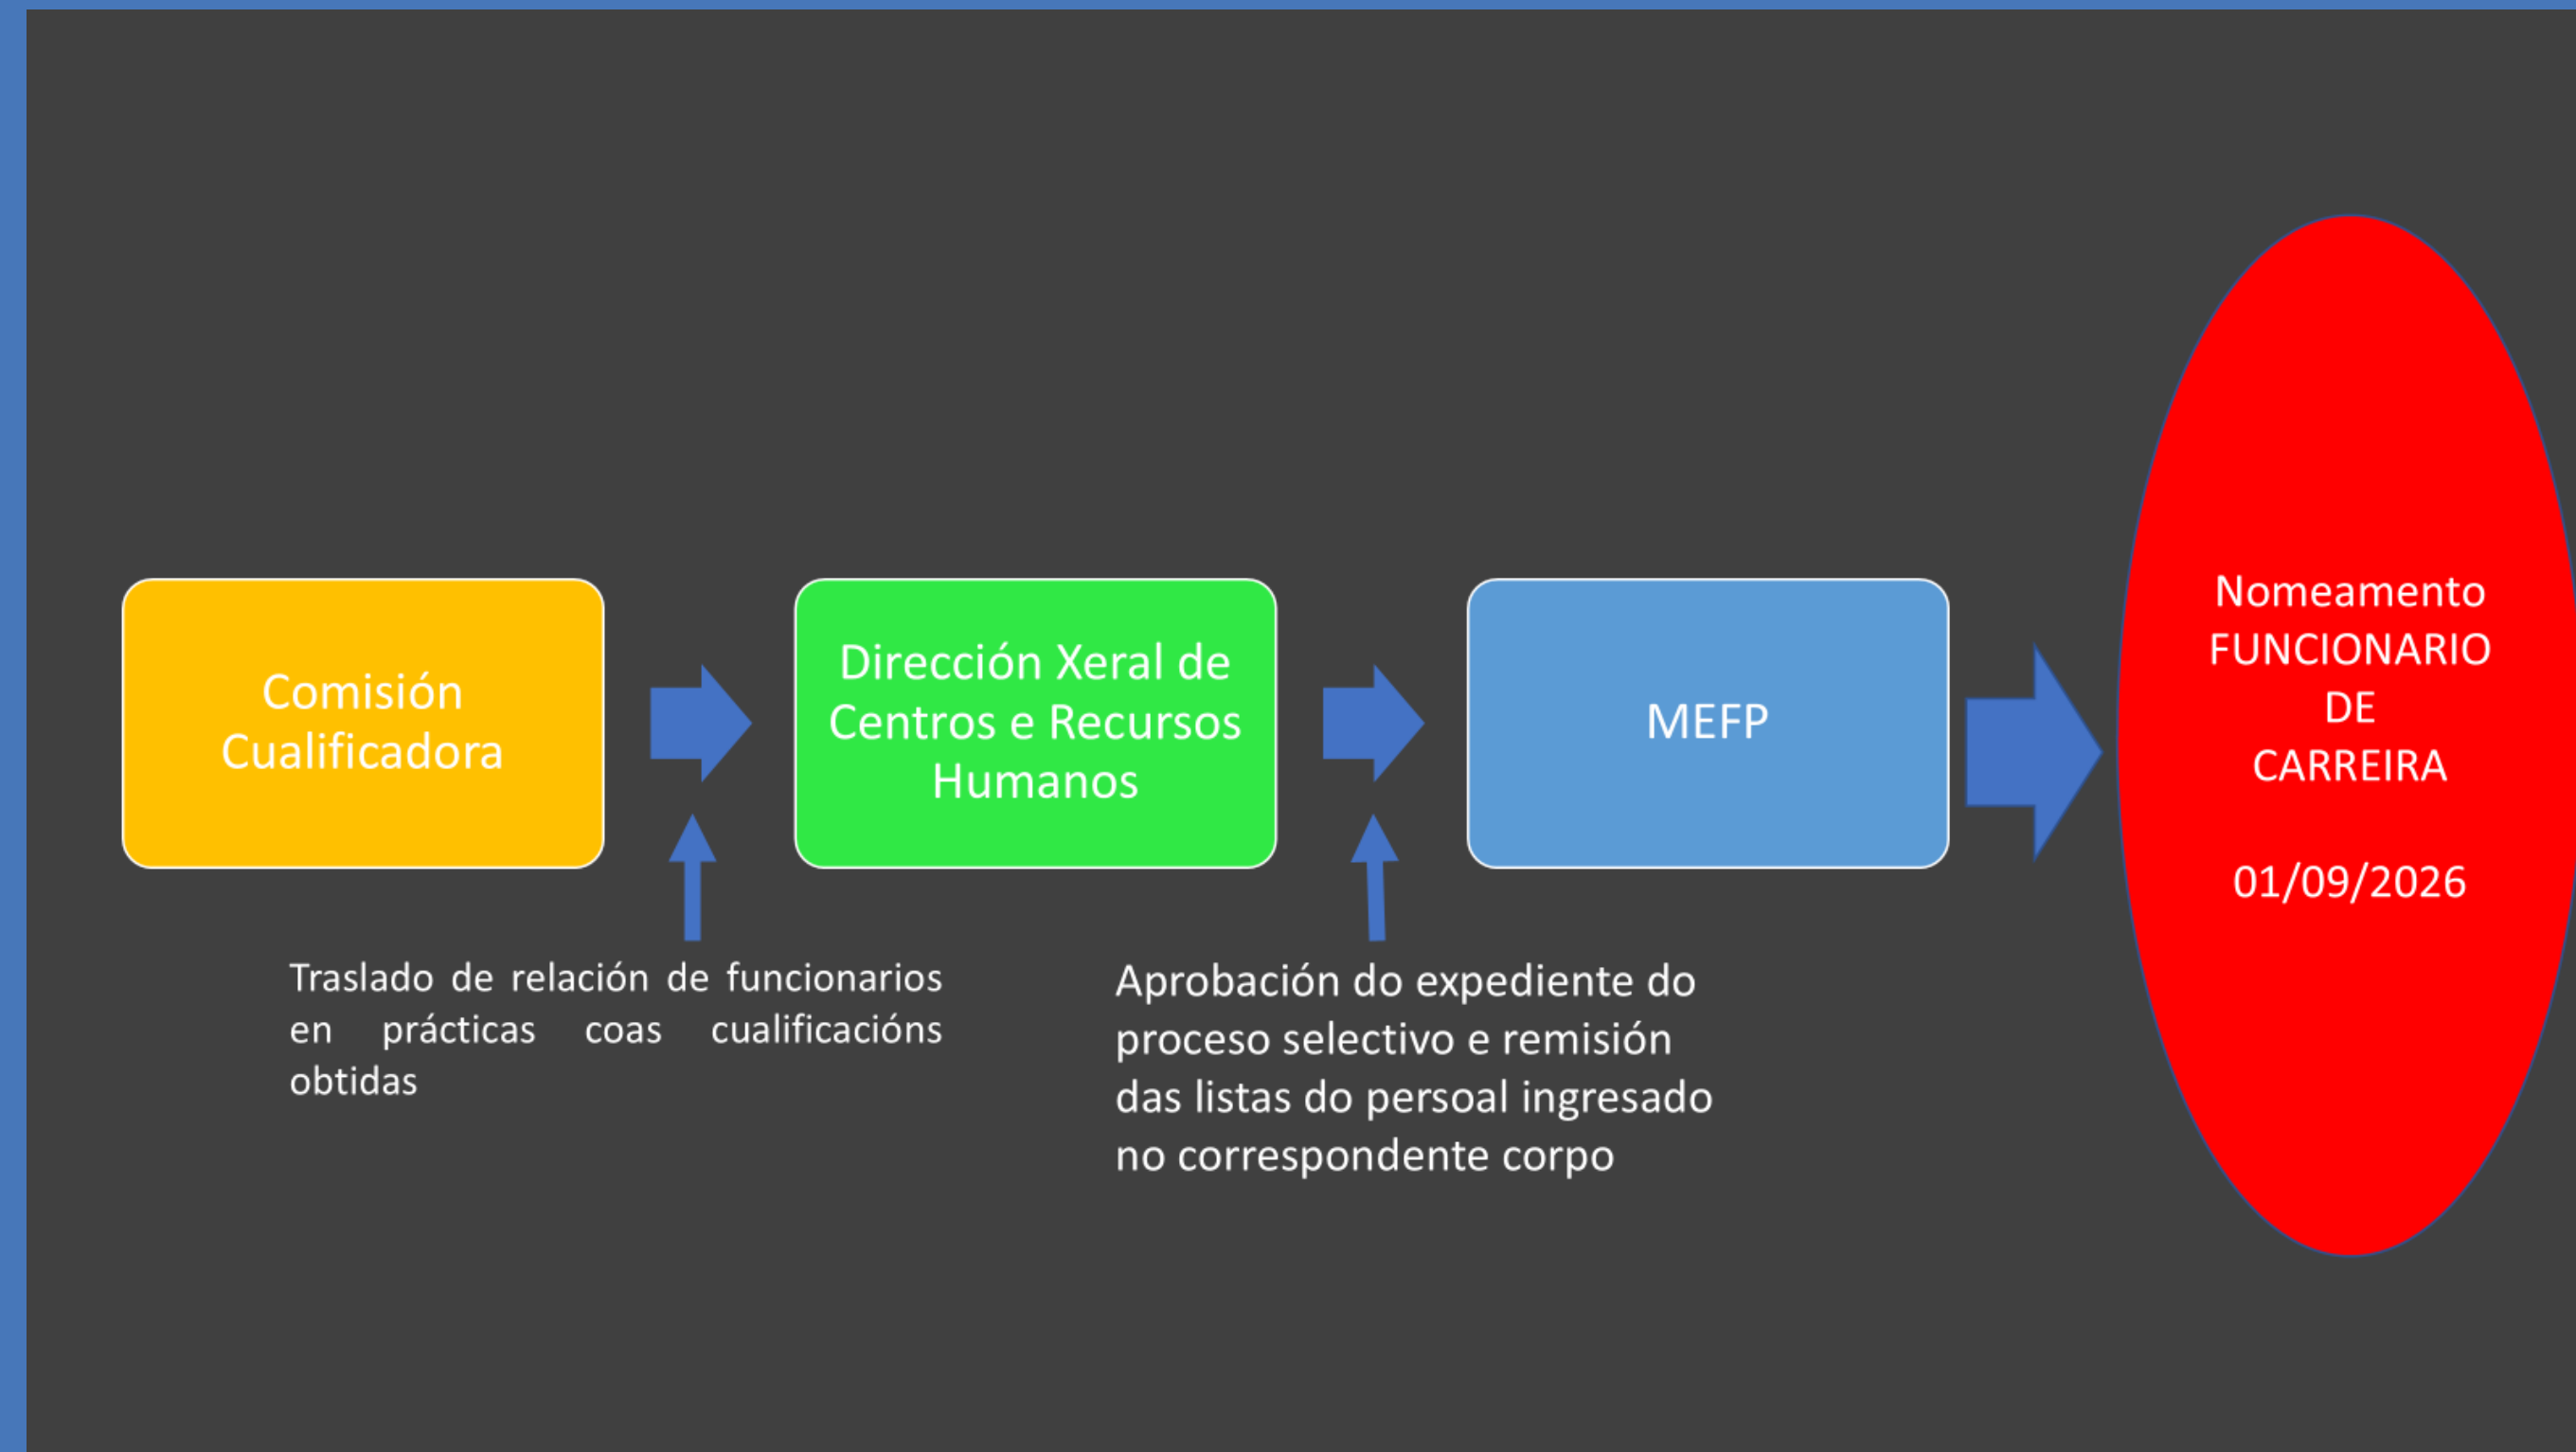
Comisión Cualificadora

Dirección Xeral de Centros e Recursos Humanos

MEFP

Nomeamento FUNCIONARIO DE CARREIRA

01/09/2026

Traslado de relación de funcionarios en prácticas coas cualificacións obtidas

Aprobación do expediente do proceso selectivo e remisión das listas do persoal ingresado no correspondente corpo